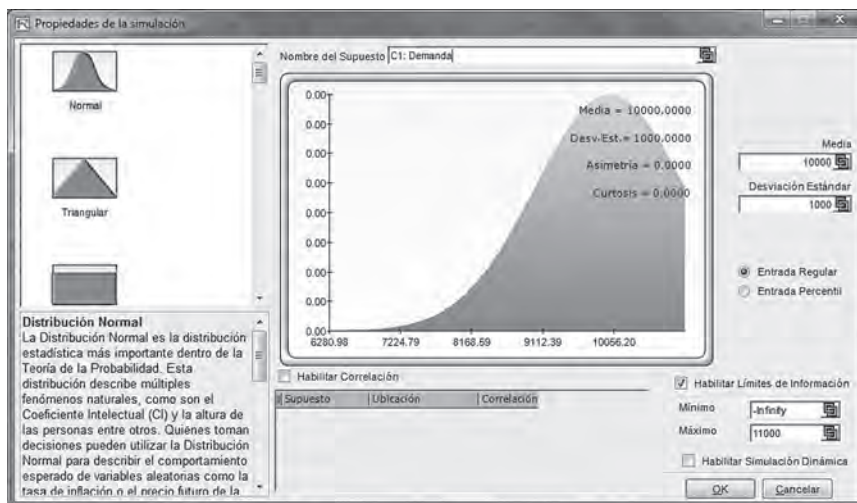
Propiedades de la simulación

Normal

Triangular

Distribución Normal
La Distribución Normal es la distribución estadística más importante dentro de la Teoría de la Probabilidad. Esta distribución describe múltiples fenómenos naturales, como son el Coeficiente Intelectual (CI) y la altura de las personas entre otros. Quienes toman decisiones pueden utilizar la Distribución Normal para describir el comportamiento esperado de variables aleatonas como la tasa de inflación o el precio futuro de la

Nombre del Supuesto C1: Demanda

0.00
0.00
0.00
0.00
0.00
0.00
0.00
0.00

Media = 10000.0000
Desv-Est. = 1000.0000
Asimetría = 0.0000
Curtosis = 0.0000

6280.98 7224.79 8168.59 9112.39 10056.20

Media
10000
Desviación Estándar
1000

Entrada Regular
Entrada Percentil

Habilitar Correlación

| Supuesto | Ubicación | Correlación |
|---|---|---|

Habilitar Límites de Información
Mínimo -Infinity
Máximo 11000

Habilitar Simulación Dinámica

OK Cancelar